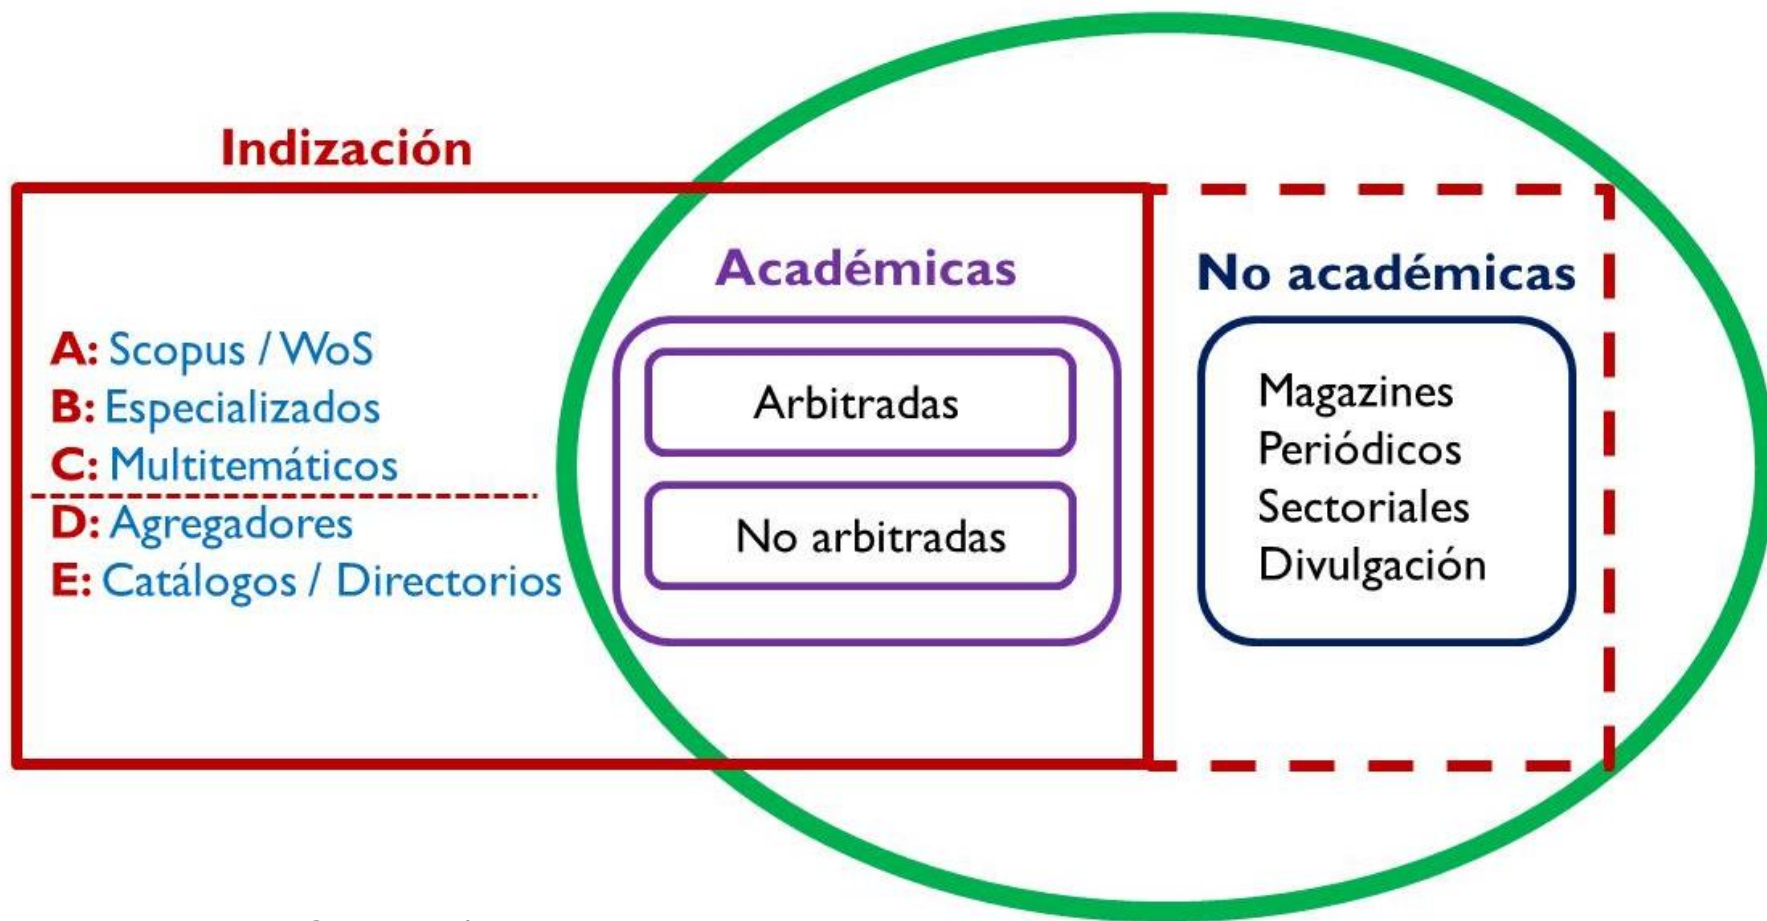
Indización

A: Scopus / WoS
B: Especializados
C: Multitemáticos
D: Agregadores
E: Catálogos / Directorios

Académicas

Arbitradas

No arbitradas

No académicas

Magazines
Periódicos
Sectoriales
Divulgación